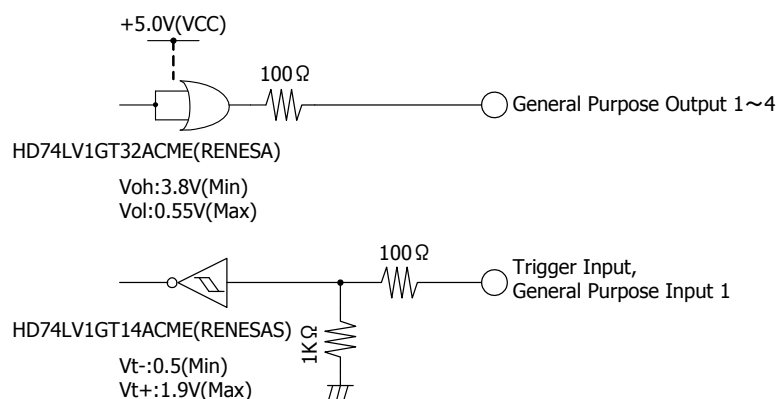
+5.0V(VCC)

100Ω

General Purpose Output 1～4

HD74LV1GT32ACME(RENESA)

Voh:3.8V(Min)
Vol:0.55V(Max)

100Ω

Trigger Input,
General Purpose Input 1

HD74LV1GT14ACME(RENESAS)

1KΩ

Vt-:0.5(Min)
Vt+:1.9V(Max)